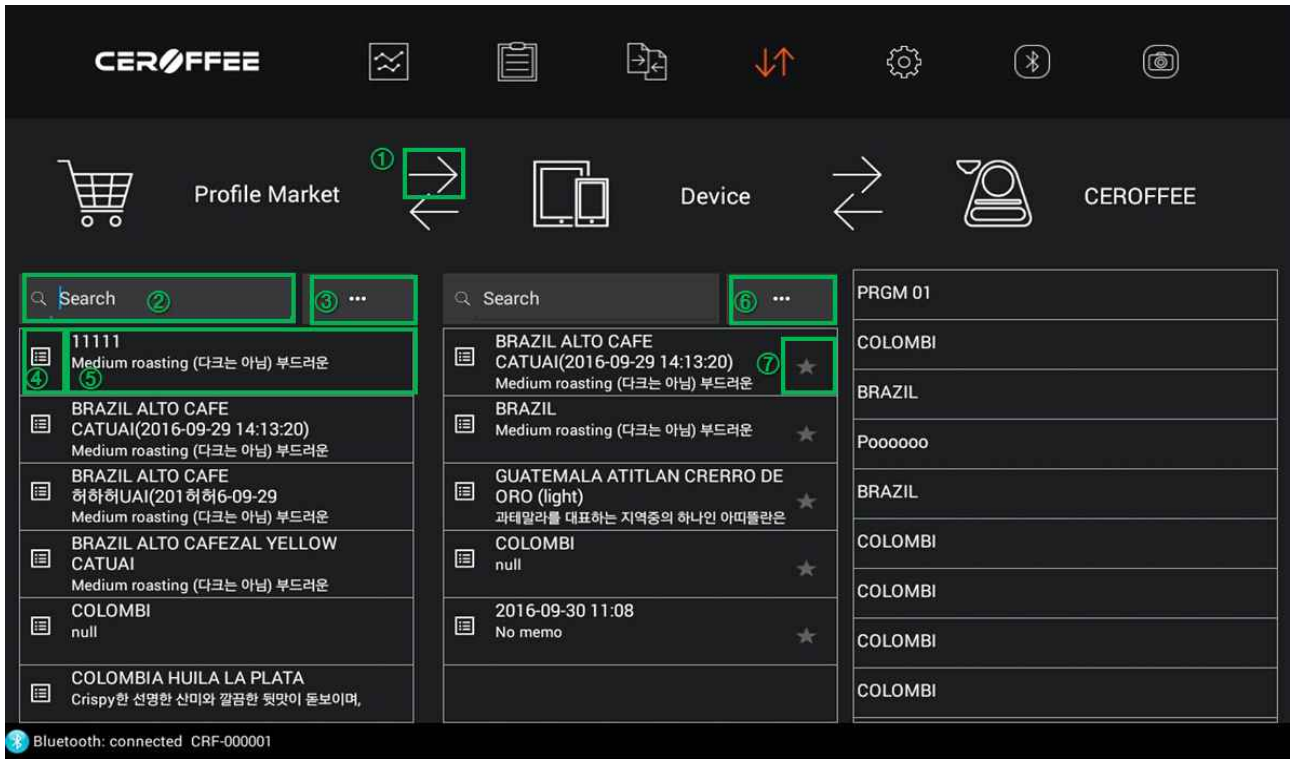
CEROFFEE

① Profile Market Device CEROFFEE

Search ② ③ •••

④ 11111
⑤ Medium roasting (다크는 아님) 부드러운

BRAZIL ALTO CAFE CATUAI(2016-09-29 14:13:20)
Medium roasting (다크는 아님) 부드러운

BRAZIL ALTO CAFE 허하허UAI(201허허6-09-29
Medium roasting (다크는 아님) 부드러운

BRAZIL ALTO CAFEZAL YELLOW CATUAI
Medium roasting (다크는 아님) 부드러운

COLOMBI
null

COLOMBIA HUILA LA PLATA
Crispy한 선명한 산미와 깔끔한 뒷맛이 돋보이며,

Search ⑥ •••

BRAZIL ALTO CAFE CATUAI(2016-09-29 14:13:20) ⑦
Medium roasting (다크는 아님) 부드러운

BRAZIL
Medium roasting (다크는 아님) 부드러운

GUATEMALA ATITLAN CRERRO DE ORO (light)
과테말라를 대표하는 지역중의 하나인 아띠뜰란은

COLOMBI
null

2016-09-30 11:08
No memo

PRGM 01
COLOMBI
BRAZIL
Poooooo
BRAZIL
COLOMBI
COLOMBI
COLOMBI
COLOMBI

Bluetooth: connected CRF-000001